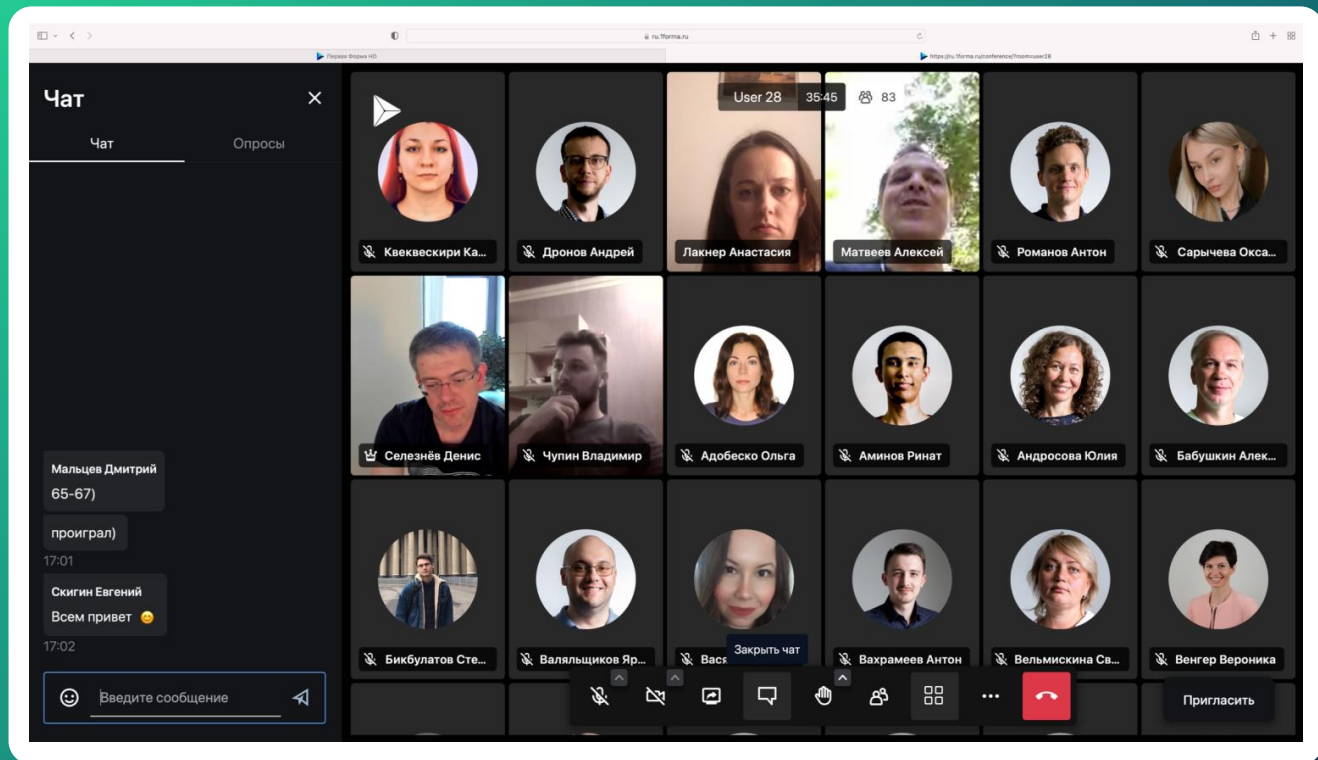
ru.1forma.ru

Первая Форма HD

https://ru.1forma.ru/conference/?roomuser28

Чат

Чат

Опросы

Мальцев Дмитрий

65-67)

проиграл)

17:01

Скигин Евгений

Всем привет 😊

17:02

Введите сообщение

User 28

35:45

83

Квеквескири Ка...

Дронов Андрей

Лакнер Анастасия

Матвеев Алексей

Романов Антон

Сарычева Окса...

Селезнёв Денис

Чупин Владимир

Адобеско Ольга

Аминов Ринат

Андросова Юлия

Бабушкин Алек...

Бикбулатов Сте...

Валяльщиков Яр...

Вася

Закрыть чат

Вахрамеев Антон

Вельмискина Св...

Венгер Вероника

Пригласить